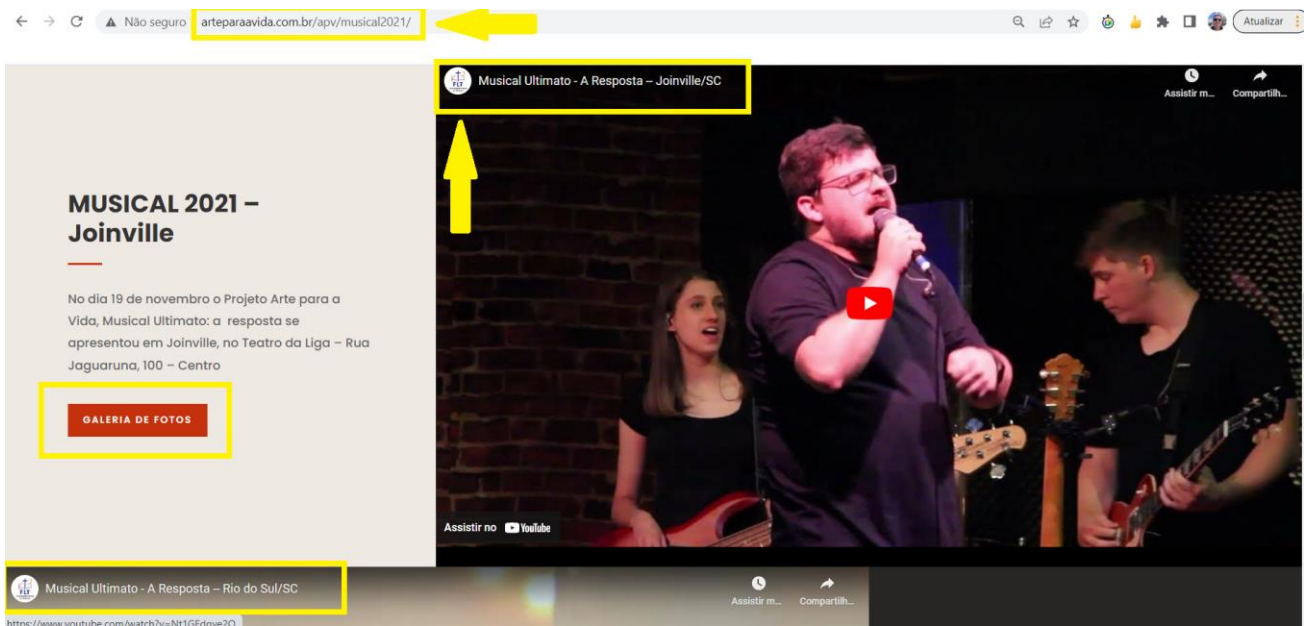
Não seguro arteparaavida.com.br/apv/musical2021/

Atualizar

MUSICAL 2021 – Joinville

No dia 19 de novembro o Projeto Arte para a Vida, Musical Ultimato: a resposta se apresentou em Joinville, no Teatro da Liga – Rua Jaguaruna, 100 – Centro

GALERIA DE FOTOS

Musical Ultimato - A Resposta – Joinville/SC

Assistir m...

Compartilh...

Assistir no YouTube

Musical Ultimato - A Resposta – Rio do Sul/SC

Assistir m...

Compartilh...

https://www.youtube.com/watch?v=Nt1GEdqve2Q